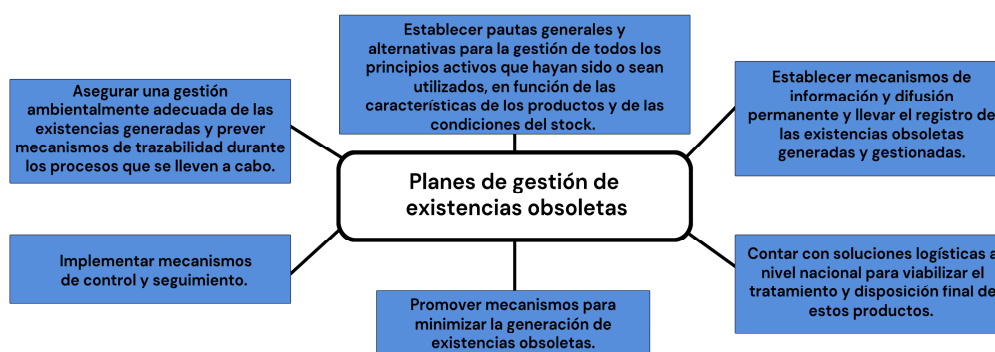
Establecer pautas generales y alternativas para la gestión de todos los principios activos que hayan sido o sean utilizados, en función de las características de los productos y de las condiciones del stock.

Asegurar una gestión ambientalmente adecuada de las existencias generadas y prever mecanismos de trazabilidad durante los procesos que se lleven a cabo.

Establecer mecanismos de información y difusión permanente y llevar el registro de las existencias obsoletas generadas y gestionadas.

Planes de gestión de existencias obsoletas

Implementar mecanismos de control y seguimiento.

Contar con soluciones logísticas a nivel nacional para viabilizar el tratamiento y disposición final de estos productos.

Promover mecanismos para minimizar la generación de existencias obsoletas.